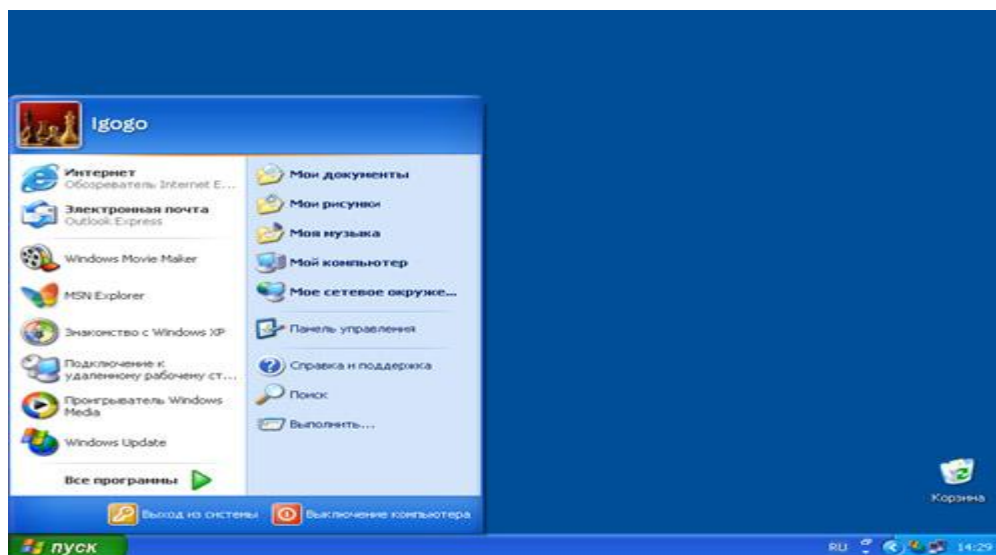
Igogo

Интернет
Обозреватель Internet E...

Электронная почта
Outlook Express

Windows Movie Maker

MSN Explorer

Знакомство с Windows XP

Подключение к удаленному рабочему ст...

Проигрыватель Windows Media

Windows Update

Все программы

Мои документы

Мои рисунки

Моя музыка

Мой компьютер

Мое сетевое окруже...

Панель управления

Справка и поддержка

Поиск

Выполнить...

Выход из системы

Выключение компьютера

Корзина

пуск

RU

14:29